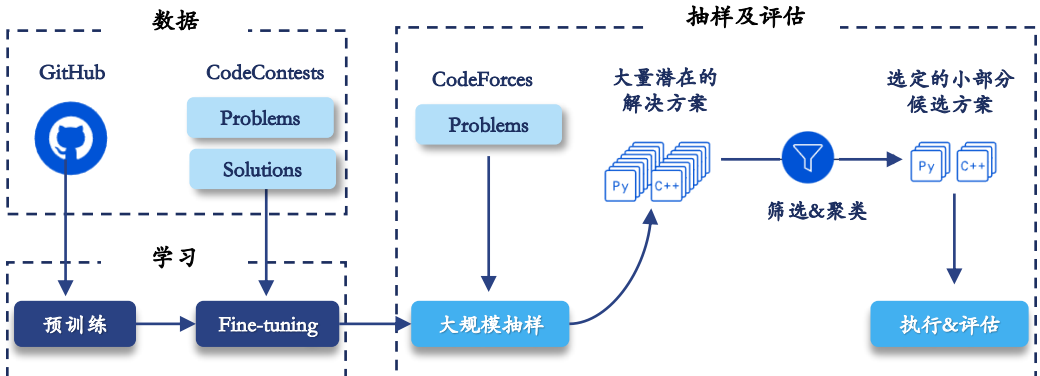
数据

GitHub

CodeContests

Problems

Solutions

学习

预训练

Fine-tuning

抽样及评估

CodeForces

Problems

大量潜在的解决方案

Py

C++

筛选&聚类

选定的小部分候选方案

Py

C++

大规模抽样

执行&评估